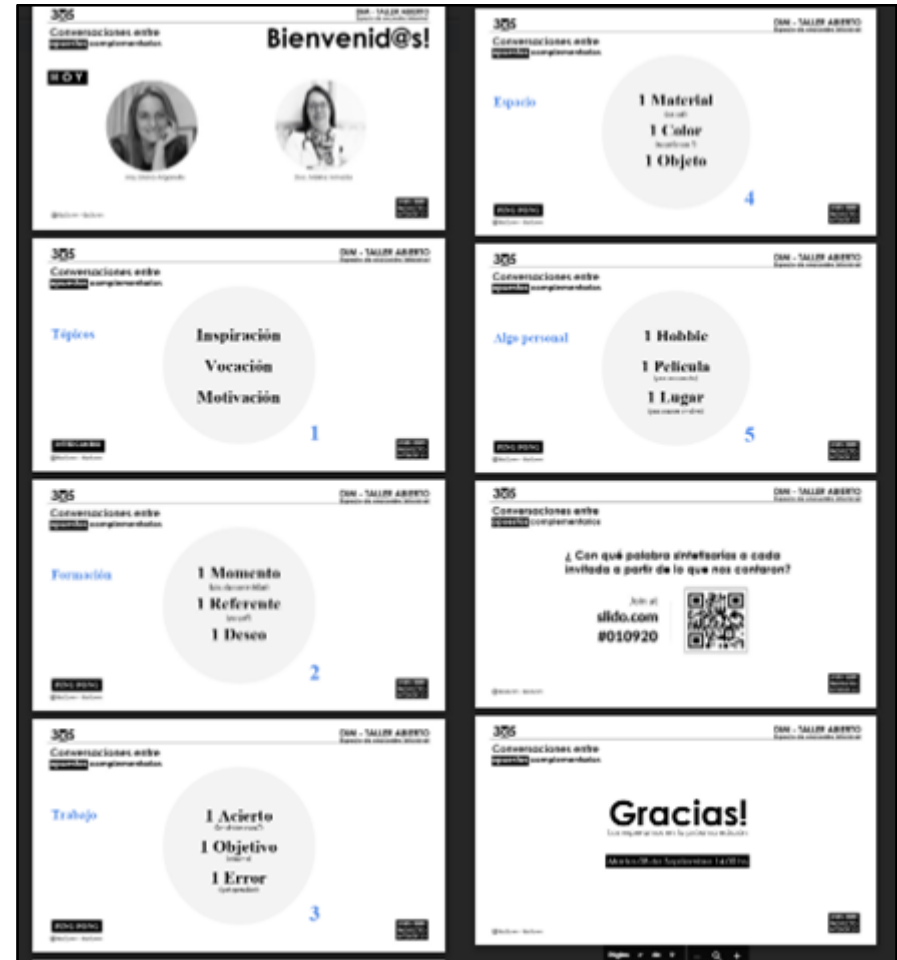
305
Conversaciones entre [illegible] complementados.
Bienvenid@s!
HOY
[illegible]
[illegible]
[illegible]
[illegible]

305
DIAI - TALLER ABIERTO
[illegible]
Conversaciones entre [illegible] complementados.
Tópicos
Inspiración
Vocación
Motivación
1
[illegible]
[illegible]

305
DIAI - TALLER ABIERTO
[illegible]
Conversaciones entre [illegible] complementados.
Formación
1 Momento
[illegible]
1 Referente
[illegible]
1 Deseo
2
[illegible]
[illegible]

305
DIAI - TALLER ABIERTO
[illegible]
Conversaciones entre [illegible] complementados.
Trabajo
1 Acierto
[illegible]
1 Objetivo
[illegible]
1 Error
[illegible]
3
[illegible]
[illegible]

305
DIAI - TALLER ABIERTO
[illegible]
Conversaciones entre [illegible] complementados.
Espacio
1 Material
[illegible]
1 Color
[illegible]
1 Objeto
4
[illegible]
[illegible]

305
DIAI - TALLER ABIERTO
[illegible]
Conversaciones entre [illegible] complementados.
Algo personal
1 Hobbie
1 Pelicula
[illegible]
1 Lugar
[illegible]
5
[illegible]
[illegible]

305
DIAI - TALLER ABIERTO
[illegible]
Conversaciones entre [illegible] complementados.
¿ Con qué palabra sintetizarías a cada invitada a partir de lo que nos contaron?
Join at
slido.com
#010920
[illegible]

305
DIAI - TALLER ABIERTO
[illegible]
Conversaciones entre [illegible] complementados.
Gracias!
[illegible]
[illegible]
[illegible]